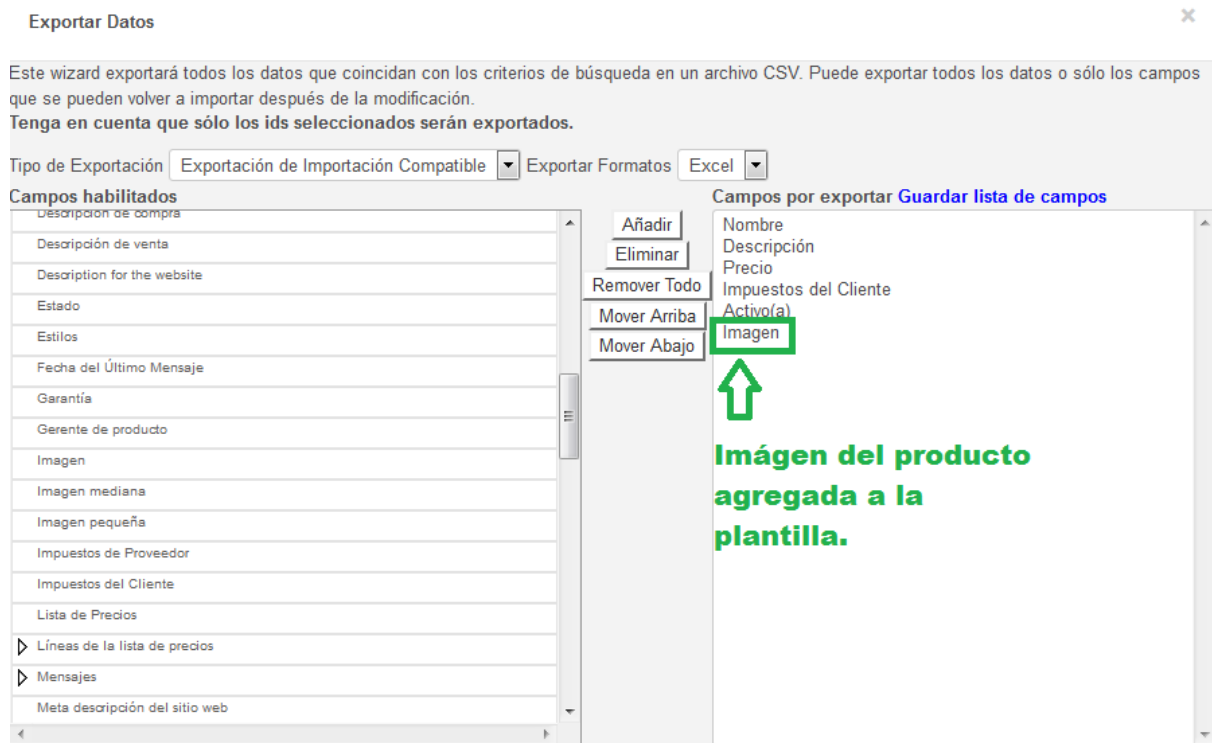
Exportar Datos

×

Este wizard exportará todos los datos que coincidan con los criterios de búsqueda en un archivo CSV. Puede exportar todos los datos o sólo los campos que se pueden volver a importar después de la modificación.
Tenga en cuenta que sólo los ids seleccionados serán exportados.

Tipo de Exportación Exportación de Importación Compatible Exportar Formatos Excel

Campos habilitados

Descripción de compra
Descripción de venta
Description for the website
Estado
Estilos
Fecha del Último Mensaje
Garantía
Gerente de producto
Imagen
Imagen mediana
Imagen pequeña
Impuestos de Proveedor
Impuestos del Cliente
Lista de Precios
Líneas de la lista de precios
Mensajes
Meta descripción del sitio web

Añadir
Eliminar
Remover Todo
Mover Arriba
Mover Abajo

Campos por exportar Guardar lista de campos

Nombre
Descripción
Precio
Impuestos del Cliente
Activo(a)
Imagen

Imágen del producto agregada a la plantilla.